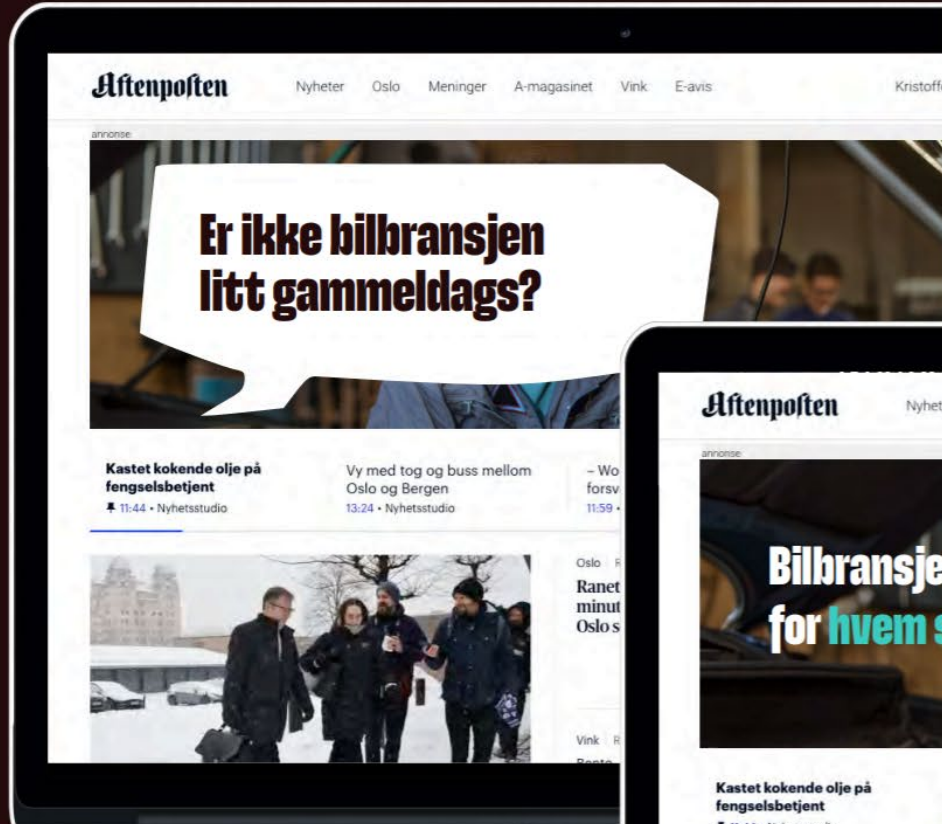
Aftenposten Nyheter Oslo Meninger A-magasinet Vink E-avis Kristoff

annonse

Er ikke bilbransjen litt gammeldags?

Kastet kokende olje på fengselsbetjent
11:44 • Nyhetsstudio

Vy med tog og buss mellom Oslo og Bergen
13:24 • Nyhetsstudio

– Wo forsv
11:59 •

Oslo R
Ranet minut Oslo s

Vink R

Aftenposten Nyhet

annonse

Bilbransje for hvem s

Kastet kokende olje på fengselsbetjent